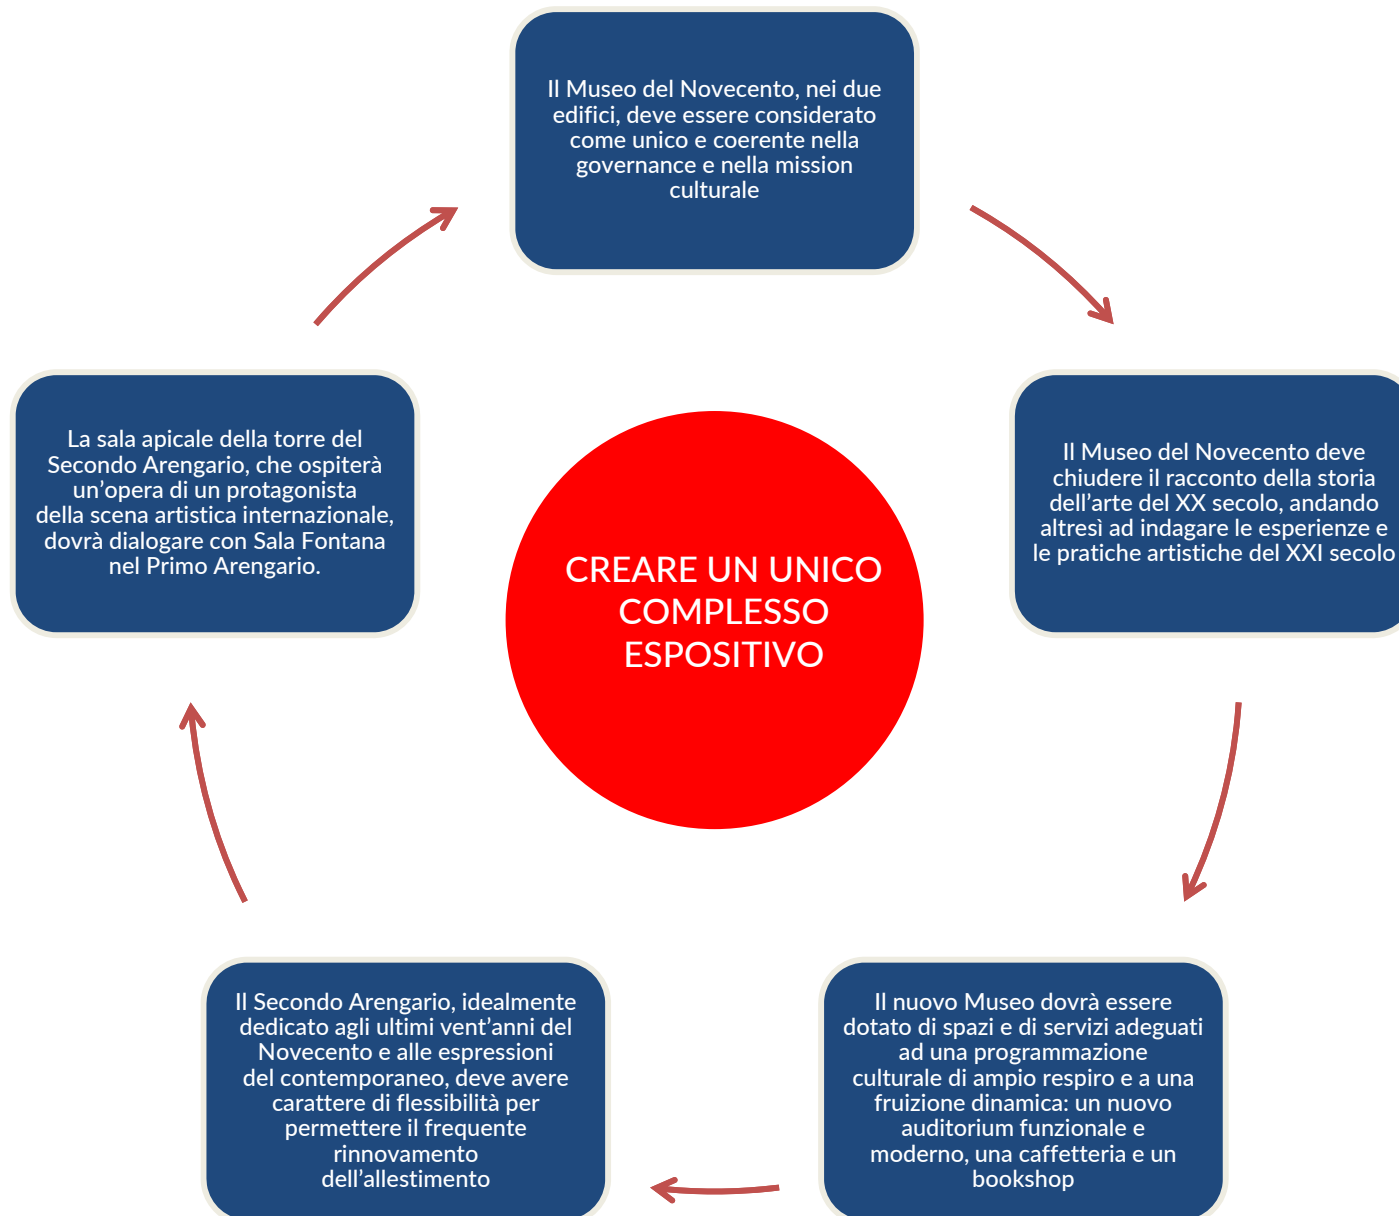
Il Museo del Novecento, nei due edifici, deve essere considerato come unico e coerente nella governance e nella mission culturale

Il Museo del Novecento deve chiudere il racconto della storia dell'arte del XX secolo, andando altresì ad indagare le esperienze e le pratiche artistiche del XXI secolo

Il nuovo Museo dovrà essere dotato di spazi e di servizi adeguati ad una programmazione culturale di ampio respiro e a una fruizione dinamica: un nuovo auditorium funzionale e moderno, una caffetteria e un bookshop

Il Secondo Arengario, idealmente dedicato agli ultimi vent'anni del Novecento e alle espressioni del contemporaneo, deve avere carattere di flessibilità per permettere il frequente rinnovamento dell'allestimento

La sala apicale della torre del Secondo Arengario, che ospiterà un'opera di un protagonista della scena artistica internazionale, dovrà dialogare con Sala Fontana nel Primo Arengario.

CREARE UN UNICO COMPLESSO ESPOSITIVO